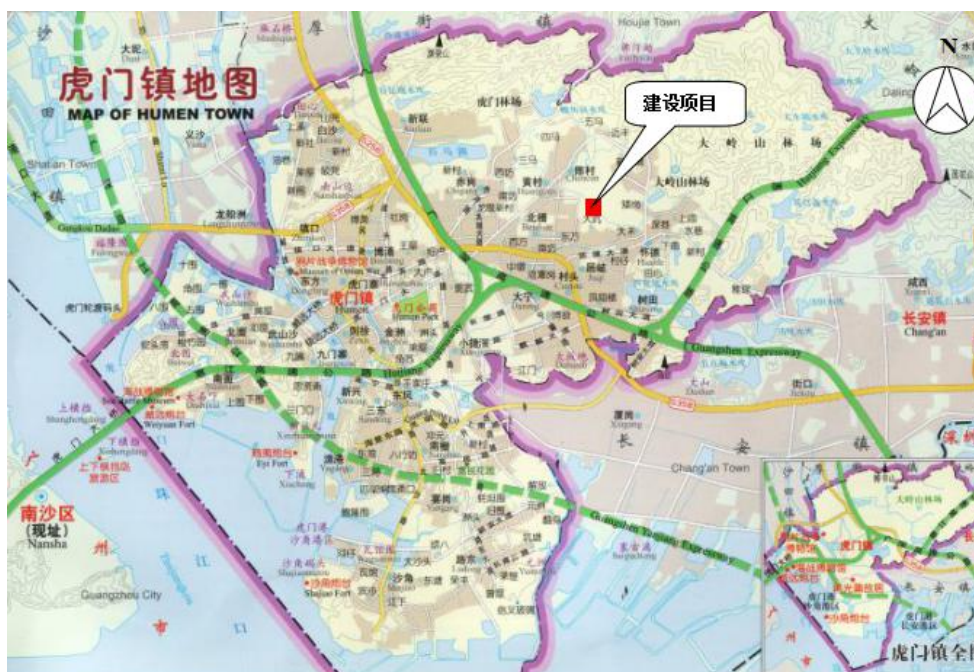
虎门镇地图
MAP OF HUMEN TOWN

建设项目

N

沙
厚
街
镇
Houjie Town
大
岭
Daling
大岭山林场
虎门林场
新联
白沙
太平
Shatian Town
龙眼洲
镇口
博涌
北栅
黄村
陈村
怀德
虎门镇
Humen
人民公园
Humen Park
大宁
村头
Cuntou
树田
长安镇
Chang'an
咸西
Humen Expressway
Guangshen Expressway
九门寨
新湾
南栅
小捷滘
厦岗
Xiagang
虎门炮台
沙角炮台
Shajiao Fort
威远炮台
Weiyuan Fort
上横档
Shanghengdang
下横档
Xiahengdang
上下横档岛旅游区
虎门轮渡码头
南沙区
(现址)
Nansha
Guangzhou City
广
州
市
珠
江
口
长
安
镇
Chang'an Town
Guangzhou-Shenzhen Expressway
虎门镇全图